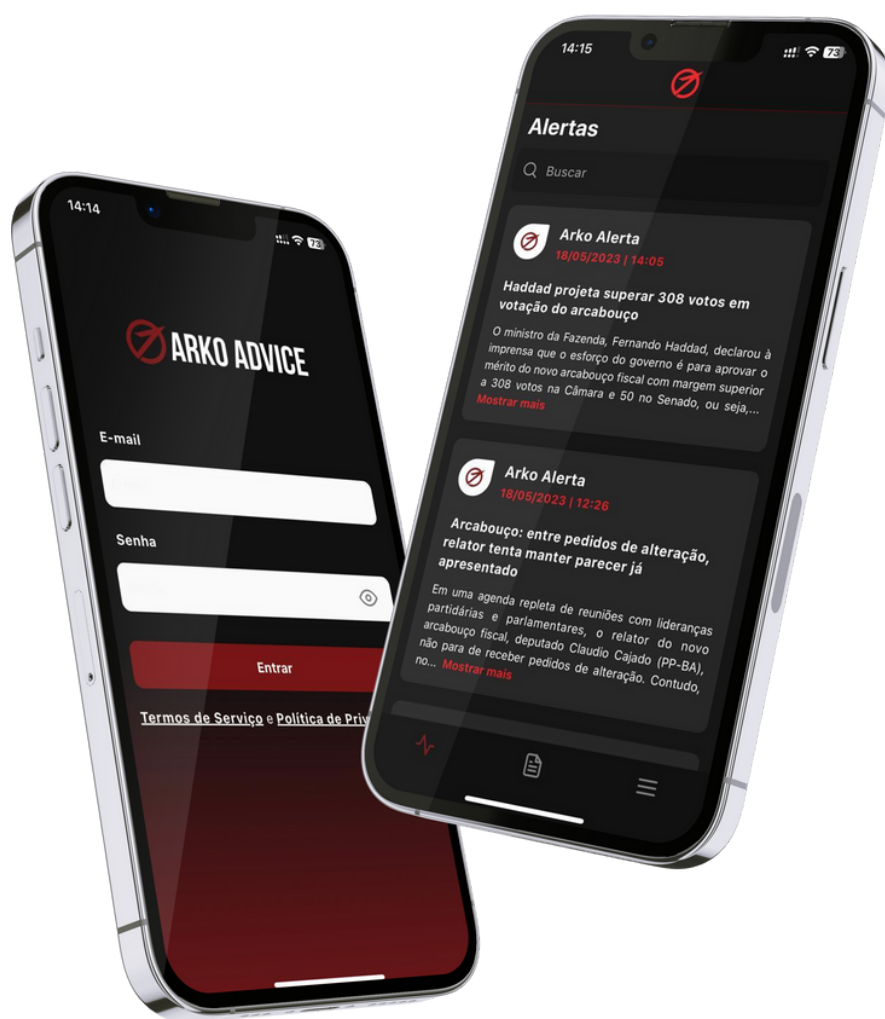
14:14

73

ARKO ADVICE

E-mail

Senha

Entrar

Termos de Serviço e Política de Priv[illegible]

14:15

73

Alertas

Buscar

Arko Alerta
18/05/2023 | 14:05

Haddad projeta superar 308 votos em votação do arcabouço

O ministro da Fazenda, Fernando Haddad, declarou à imprensa que o esforço do governo é para aprovar o mérito do novo arcabouço fiscal com margem superior a 308 votos na Câmara e 50 no Senado, ou seja,...
Mostrar mais

Arko Alerta
18/05/2023 | 12:26

Arcabouço: entre pedidos de alteração, relator tenta manter parecer já apresentado

Em uma agenda repleta de reuniões com lideranças partidárias e parlamentares, o relator do novo arcabouço fiscal, deputado Claudio Cajado (PP-BA), não para de receber pedidos de alteração. Contudo, no... Mostrar mais